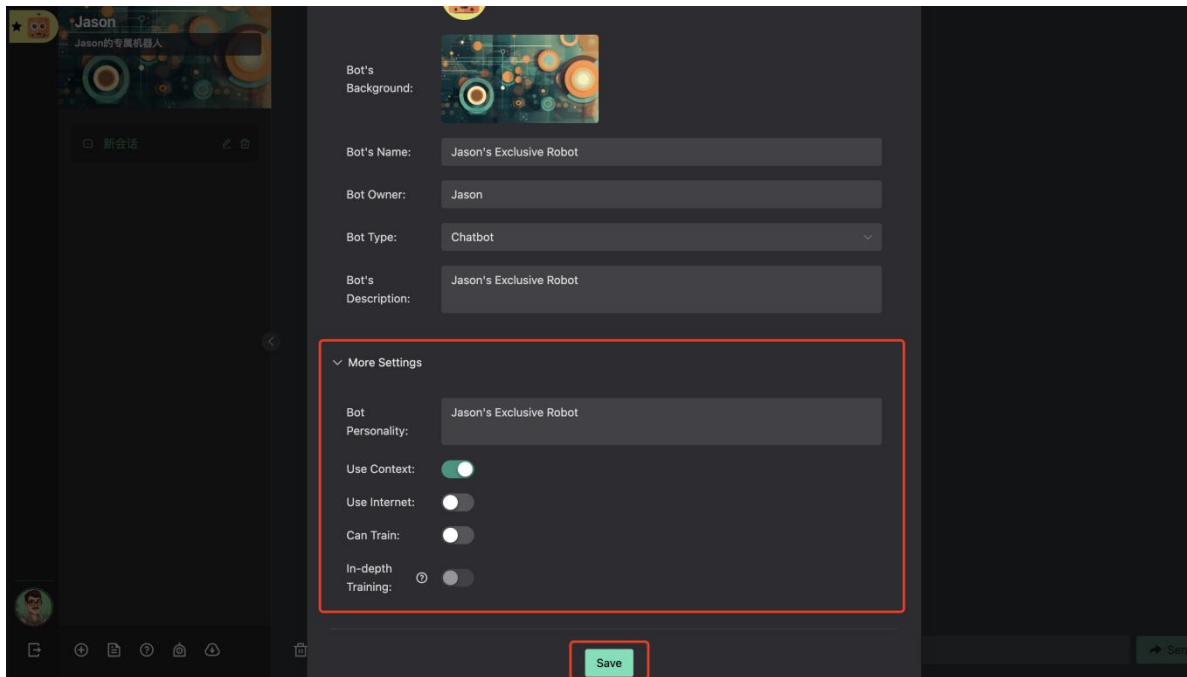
Jason
Jason的专属机器人

新会话

Bot's Background:

Bot's Name: Jason's Exclusive Robot

Bot Owner: Jason

Bot Type: Chatbot

Bot's Description: Jason's Exclusive Robot

More Settings

Bot Personality: Jason's Exclusive Robot

Use Context:

Use Internet:

Can Train:

In-depth Training:

Save

Sen